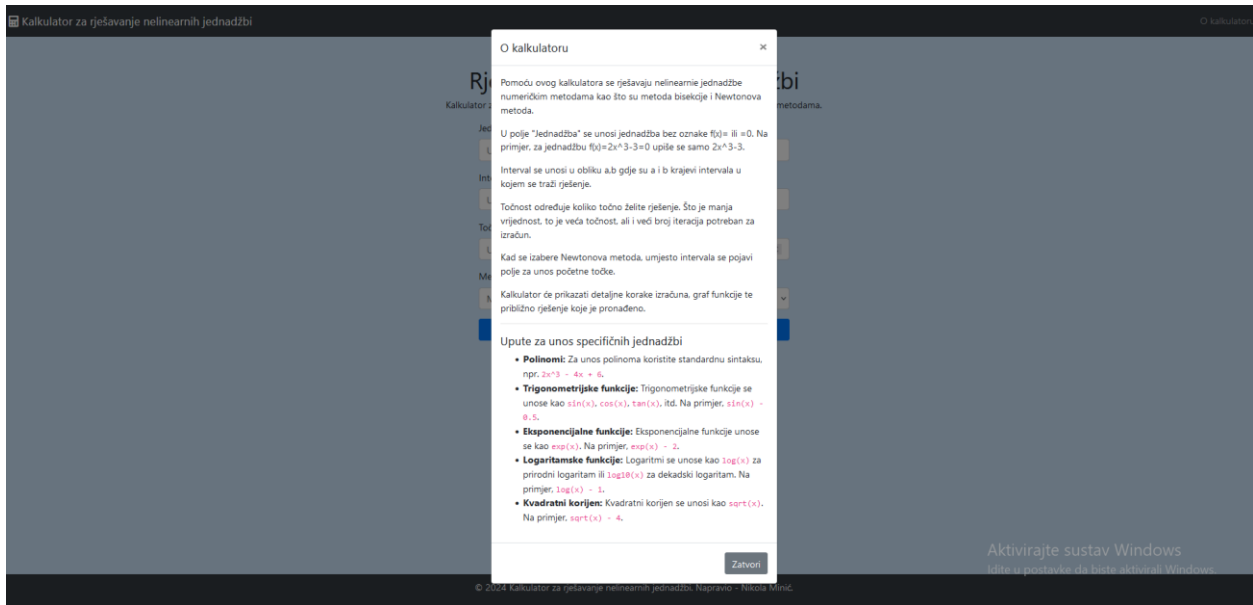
Kalkulator za rješavanje nelinearnih jednadžbi

O kalkulatoru

Rj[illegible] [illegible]bi

Kalkulator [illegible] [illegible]metodama.

O kalkulatoru ×

Pomoću ovog kalkulatora se rješavaju nelinearne jednadžbe numeričkim metodama kao što su metoda bisekcije i Newtonova metoda.

U polje "Jednadžba" se unosi jednadžba bez oznake f(x)= ili =0. Na primjer, za jednadžbu f(x)=2x^3-3=0 upiše se samo 2x^3-3.

Interval se unosi u obliku a,b gdje su a i b krajevi intervala u kojem se traži rješenje.

Točnost određuje koliko točno želite rješenje. Što je manja vrijednost, to je veća točnost, ali i veći broj iteracija potreban za izračun.

Kad se izabere Newtonova metoda, umjesto intervala se pojavi polje za unos početne točke.

Kalkulator će prikazati detaljne korake izračuna, graf funkcije te približno rješenje koje je pronađeno.

Upute za unos specifičnih jednadžbi

- **Polinomi:** Za unos polinoma koristite standardnu sintaksu, npr. 2x^3 - 4x + 6.
- **Trigonometrijske funkcije:** Trigonometrijske funkcije se unose kao sin(x), cos(x), tan(x), itd. Na primjer, sin(x) - 0.5.
- **Eksponencijalne funkcije:** Eksponencijalne funkcije unose se kao exp(x). Na primjer, exp(x) - 2.
- **Logaritamske funkcije:** Logaritmi se unose kao log(x) za prirodni logaritam ili log10(x) za dekadski logaritam. Na primjer, log(x) - 1.
- **Kvadratni korijen:** Kvadratni korijen se unosi kao sqrt(x). Na primjer, sqrt(x) - 4.

Zatvori

Aktivirajte sustav Windows
Idite u postavke da biste aktivirali Windows.

© 2024 Kalkulator za rješavanje nelinearnih jednadžbi. Napravio - Nikola Minić.